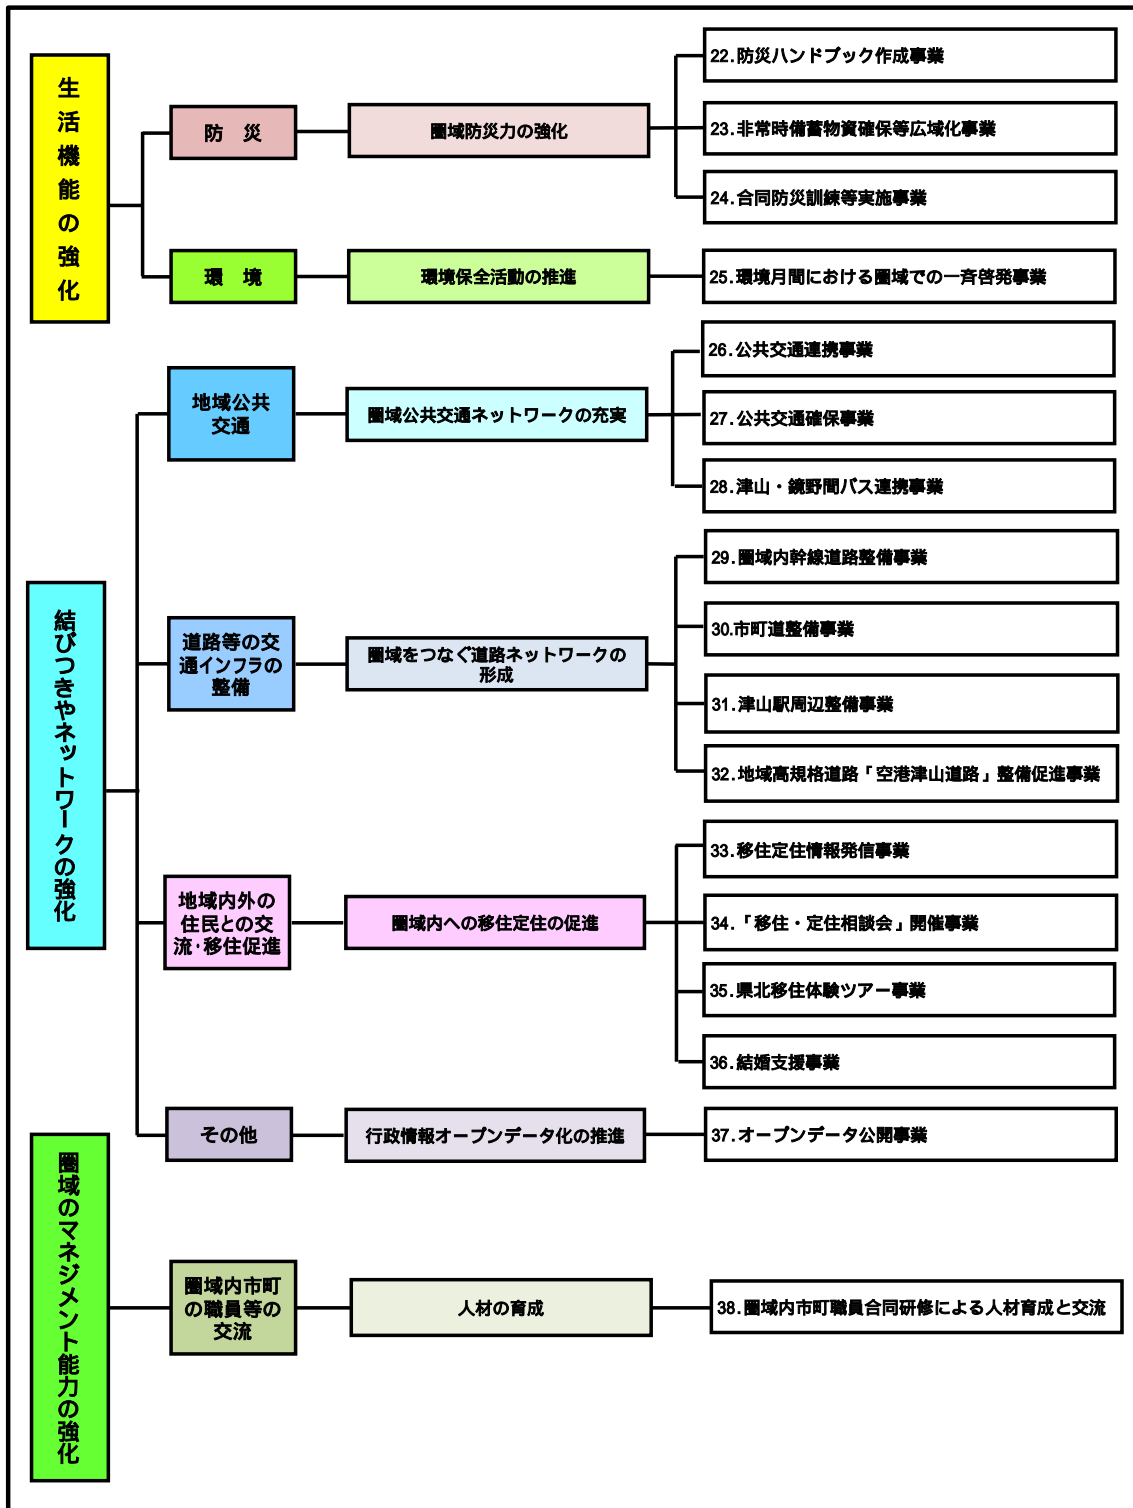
生活機能の強化

防　災

圏域防災力の強化

22.防災ハンドブック作成事業

23.非常時備蓄物資確保等広域化事業

24.合同防災訓練等実施事業

環　境

環境保全活動の推進

25.環境月間における圏域での一斉啓発事業

結びつきやネットワークの強化

地域公共交通

圏域公共交通ネットワークの充実

26.公共交通連携事業

27.公共交通確保事業

28.津山・鏡野間バス連携事業

道路等の交通インフラの整備

圏域をつなぐ道路ネットワークの形成

29.圏域内幹線道路整備事業

30.市町道整備事業

31.津山駅周辺整備事業

32.地域高規格道路「空港津山道路」整備促進事業

地域内外の住民との交流･移住促進

圏域内への移住定住の促進

33.移住定住情報発信事業

34.「移住・定住相談会」開催事業

35.県北移住体験ツアー事業

36.結婚支援事業

その他

行政情報オープンデータ化の推進

37.オープンデータ公開事業

圏域のマネジメント能力の強化

圏域内市町の職員等の交流

人材の育成

38.圏域内市町職員合同研修による人材育成と交流